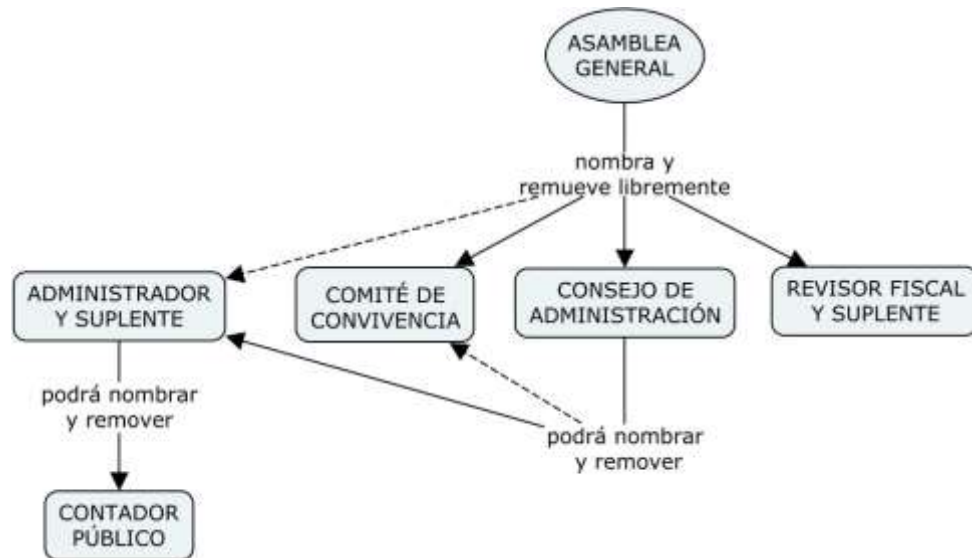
ASAMBLEA GENERAL

nombra y remueve libremente

ADMINISTRADOR Y SUPLENTE

COMITÉ DE CONVIVENCIA

CONSEJO DE ADMINISTRACIÓN

REVISOR FISCAL Y SUPLENTE

podrá nombrar y remover

podrá nombrar y remover

CONTADOR PÚBLICO